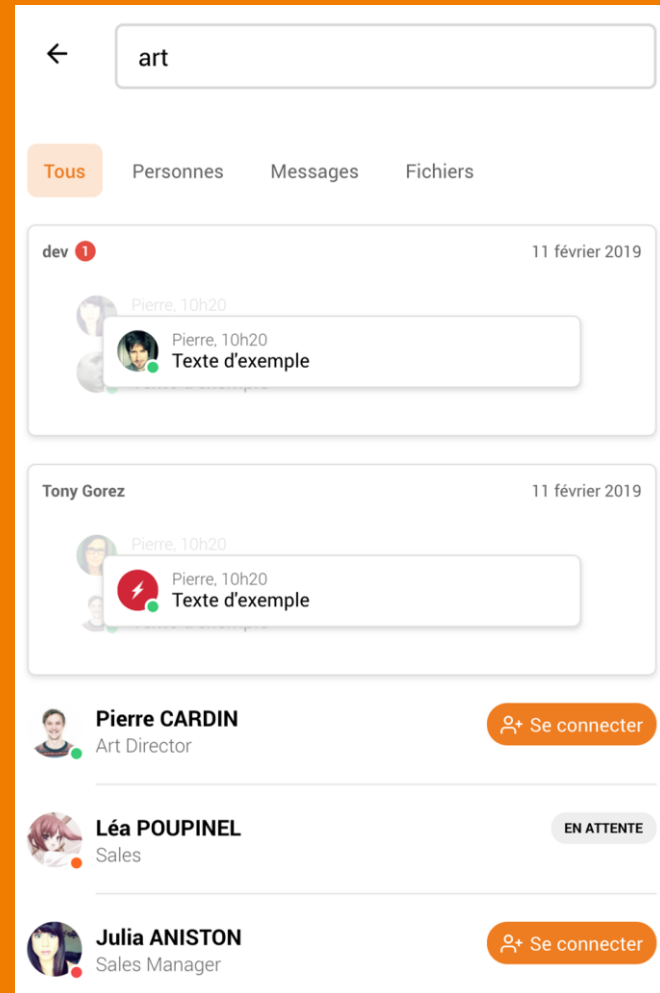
art

Tous Personnes Messages Fichiers

dev 1 11 février 2019

Pierre, 10h20

Pierre, 10h20
Texte d'exemple

Tony Gorez 11 février 2019

Pierre, 10h20

Pierre, 10h20
Texte d'exemple

Pierre CARDIN
Art Director
Se connecter

Léa POUPINEL
Sales
EN ATTENTE

Julia ANISTON
Sales Manager
Se connecter